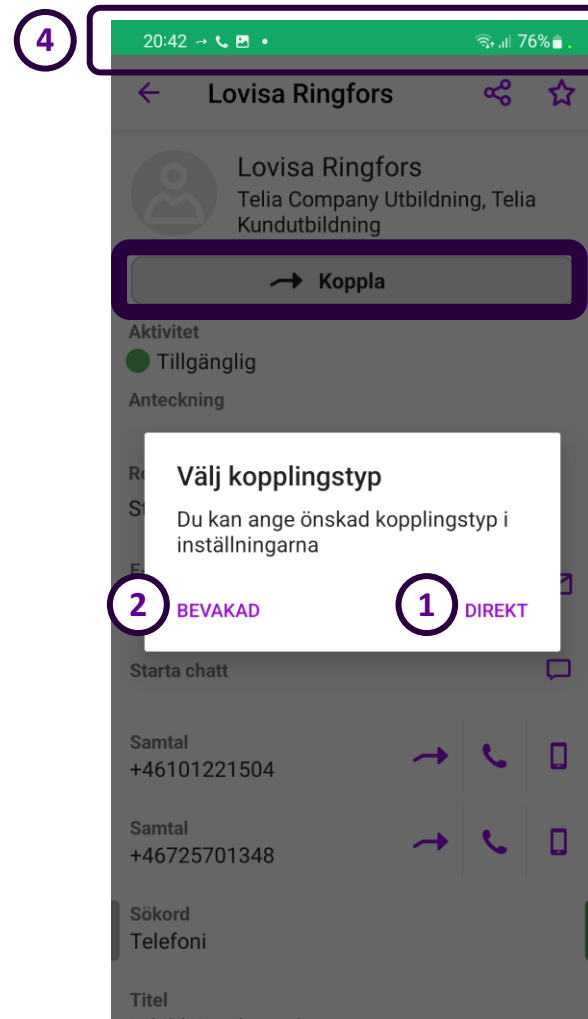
4

20:42 76%

Lovisa Ringfors

Lovisa Ringfors
Telia Company Utbildning, Telia Kundutbildning

Koppla

Aktivitet
Tillgänglig

Anteckning

Ro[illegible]
St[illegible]

Välj kopplingstyp

Du kan ange önskad kopplingstyp i inställningarna

2 BEVAKAD

1 DIREKT

Starta chatt

Samtal
+46101221504

Samtal
+46725701348

Sökord
Telefoni

Titel